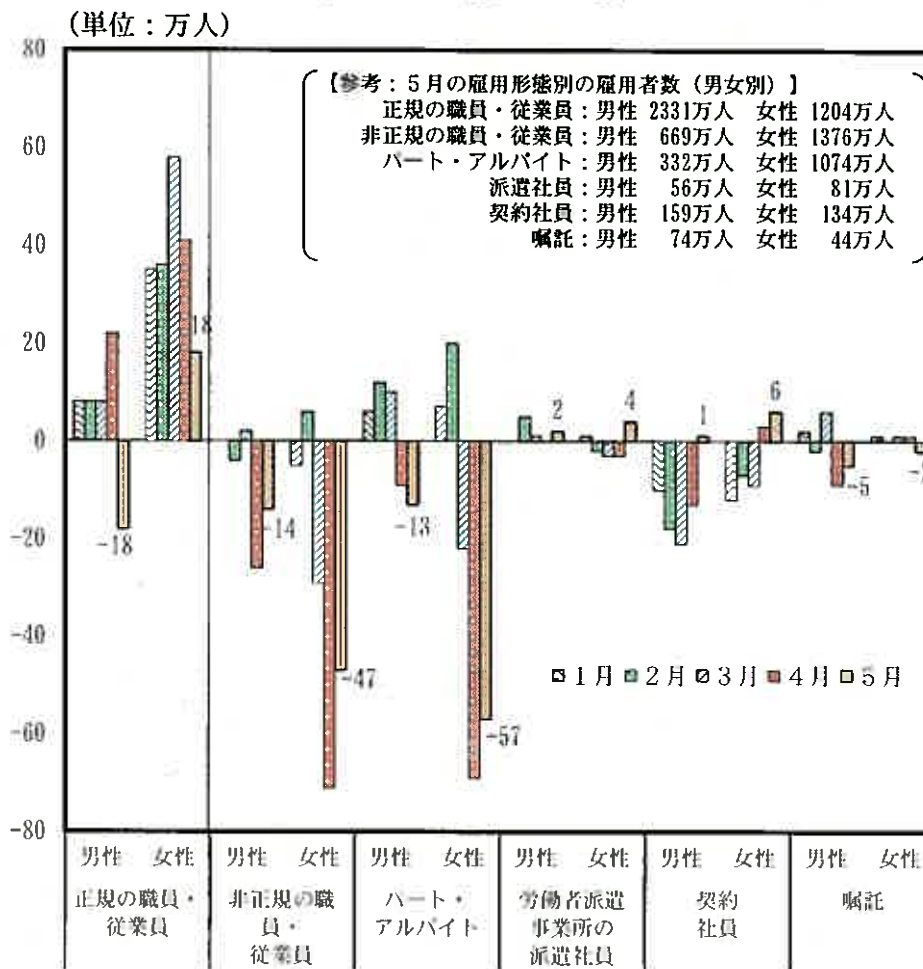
(単位：万人)

【参考：5月の雇用形態別の雇用者数（男女別）】
正規の職員・従業員：男性 2331万人 女性 1204万人
非正規の職員・従業員：男性 669万人 女性 1376万人
パート・アルバイト：男性 332万人 女性 1074万人
派遣社員：男性 56万人 女性 81万人
契約社員：男性 159万人 女性 134万人
嘱託：男性 74万人 女性 44万人

80
60
40
20
0
-20
-40
-60
-80

18
-18
-14
-47
-13
-57
2
4
1
6
-5
-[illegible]

1月 2月 3月 4月 5月

男性 女性
正規の職員・従業員

男性 女性
非正規の職員・従業員

男性 女性
パート・アルバイト

男性 女性
労働者派遣事業所の派遣社員

男性 女性
契約社員

男性 女性
嘱託